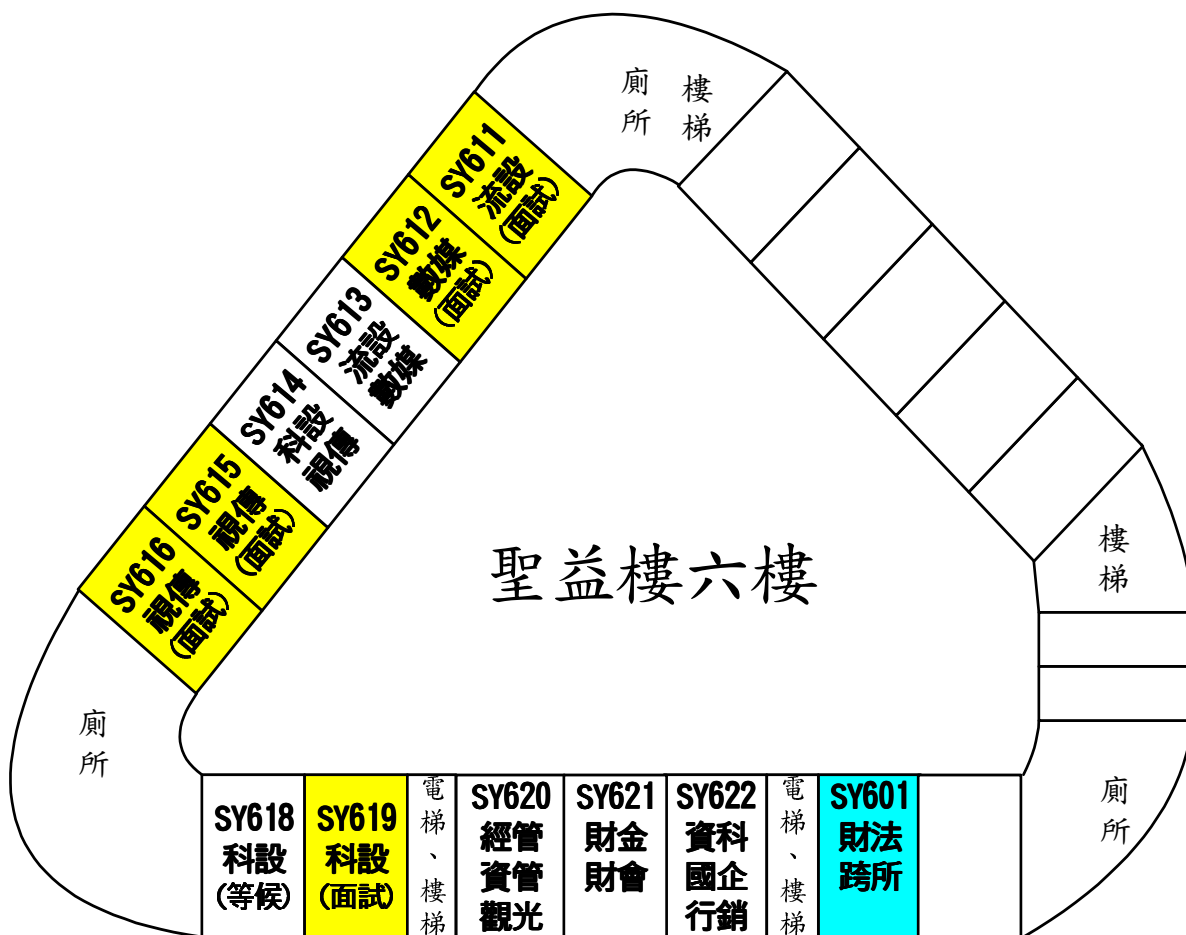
廁所

樓梯

SY611
流設
(面試)

SY612
數媒
(面試)

SY613
流設
數媒

SY614
科設
視傳

SY615
視傳
(面試)

SY616
視傳
(面試)

聖益樓六樓

樓梯

廁所

廁所

SY618
科設
(等候)

SY619
科設
(面試)

電梯、樓梯

SY620
經管
資管
觀光

SY621
財金
財會

SY622
資科
國企
行銷

電梯、樓梯

SY601
財法
跨所